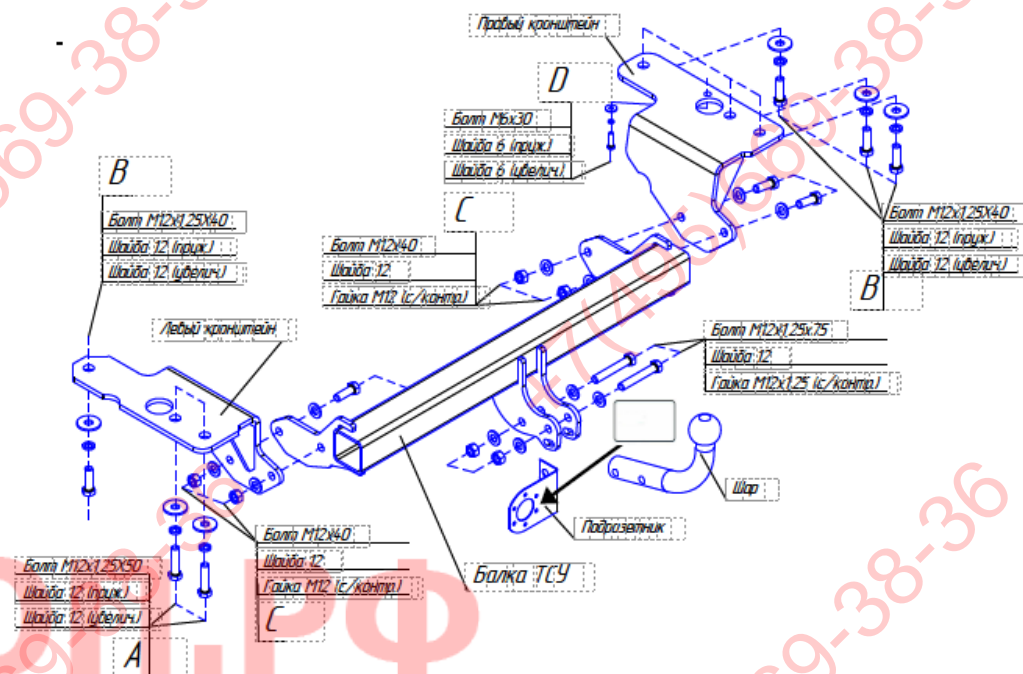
Правый кронштейн

D

Болт М6х30
Шайба 6 (пруж.)
Шайба 6 (увелич.)

B

Болт М12х1,25Х40
Шайба 12 (пруж.)
Шайба 12 (увелич.)

C

Болт М12х40
Шайба 12
Гайка М12 (с/контр.)

Болт М12х1,25Х40
Шайба 12 (пруж.)
Шайба 12 (увелич.)

B

Левый кронштейн

Болт М12х1,25х75
Шайба 12
Гайка М12х1,25 (с/контр.)

Шар

Подрозетник

Болт М12х40
Шайба 12
Гайка М12 (с/контр.)

C

Балка ТСУ

Болт М12х1,25Х50
Шайба 12 (пруж.)
Шайба 12 (увелич.)

A

969-38-36
969-38-36
+7(495)969-38-36
969-38-36
рф